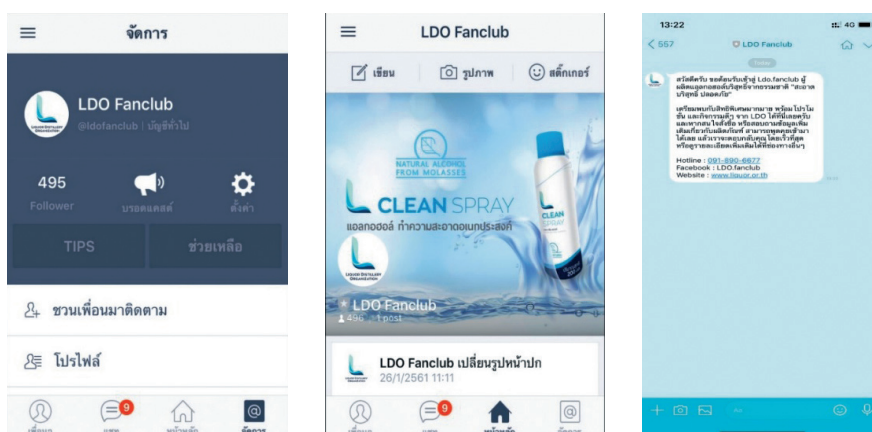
จัดการ

LDO Fanclub
@ldofanclub | บัญชีทั่วไป

495
Follower
บรอดแคสต์
ตั้งค่า

TIPS
ช่วยเหลือ

ชวนเพื่อนมาติดตาม

โปรไฟล์

9

LDO Fanclub

เขียน
รูปภาพ
สติ๊กเกอร์

NATURAL ALCOHOL FROM MOLASSES
CLEAN SPRAY
แอลกอฮอล์ ทำความสะอาดอเนกประสงค์

LDO Fanclub
496 1 post

LDO Fanclub เปลี่ยนรูปหน้าปก
26/1/2561 11:11

9

13:22
< 557
LDO Fanclub

สวัสดีครับ ขอต้อนรับเข้าสู่ Ldo.fanclub ผู้ผลิตแอลกอฮอล์บริสุทธิ์จากธรรมชาติ "สะอาด บริสุทธิ์ ปลอดภัย"

เตรียมพบกับสิทธิพิเศษมากมาย พร้อมโปรโมชั่น และกิจกรรมดีๆ จาก LDO ได้ที่นี่เลยครับ และหากสนใจสั่งซื้อ หรือสอบถามข้อมูลเพิ่มเติมเกี่ยวกับผลิตภัณฑ์ สามารถพูดคุยเข้ามาได้เลย แล้วเราจะตอบกลับคุณโดยเร็วที่สุด หรือดูรายละเอียดเพิ่มเติมได้ที่ช่องทางอื่นๆ

Hotline : 091-890-6877
Facebook : LDO.fanclub
Website : www.liquor.or.th